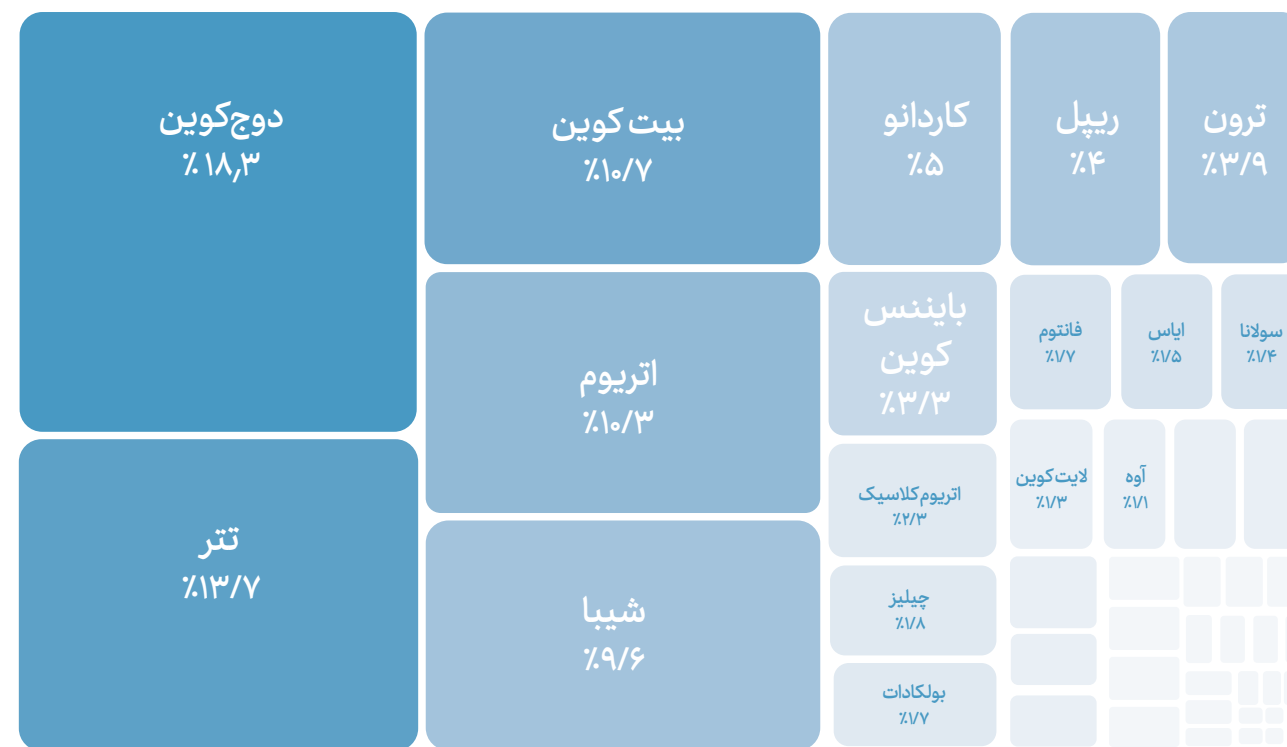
دوج‌کوین
٪۱۸٫۳

بیت کوین
٪۱۰/۷

کاردانو
٪۵

ریپل
٪۴

ترون
٪۳/۹

اتریوم
٪۱۰/۳

بایننس کوین
٪۳/۳

فانتوم
٪۱/۷

ایاس
٪۱/۵

سولانا
٪۱/۴

لایت‌کوین
٪۱/۳

آوه
٪۱/۱

تتر
٪۱۳/۷

شیبا
٪۹/۶

اتریوم‌کلاسیک
٪۲/۳

چیلیز
٪۱/۸

بولکادات
٪۱/۷